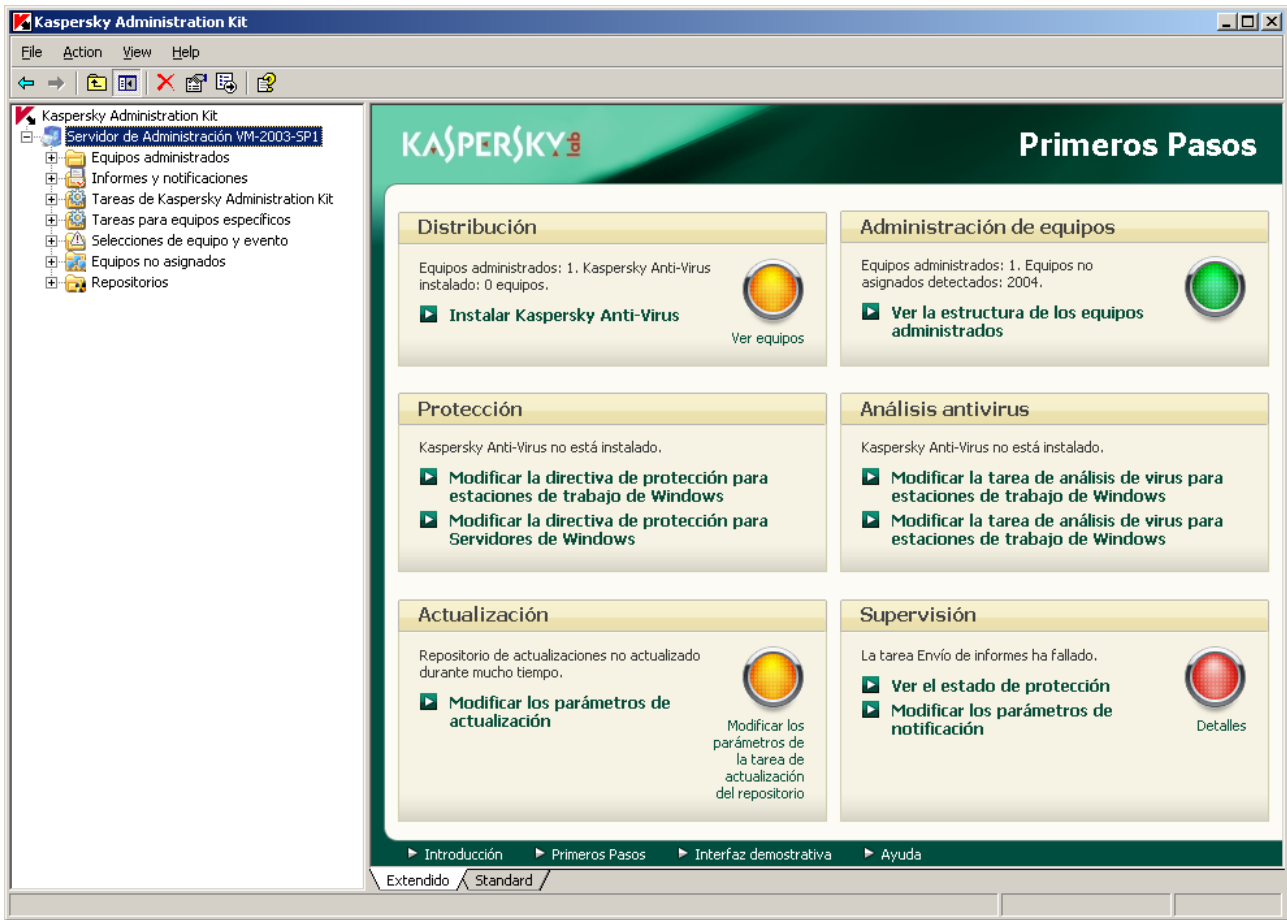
Kaspersky Administration Kit

File Action View Help

Kaspersky Administration Kit
Servidor de Administración VM-2003-SP1
Equipos administrados
Informes y notificaciones
Tareas de Kaspersky Administration Kit
Tareas para equipos específicos
Selecciones de equipo y evento
Equipos no asignados
Repositorios

KASPERSKY lab

Primeros Pasos

Distribución

Equipos administrados: 1. Kaspersky Anti-Virus instalado: 0 equipos.

Instalar Kaspersky Anti-Virus

Ver equipos

Administración de equipos

Equipos administrados: 1. Equipos no asignados detectados: 2004.

Ver la estructura de los equipos administrados

Protección

Kaspersky Anti-Virus no está instalado.

Modificar la directiva de protección para estaciones de trabajo de Windows

Modificar la directiva de protección para Servidores de Windows

Análisis antivirus

Kaspersky Anti-Virus no está instalado.

Modificar la tarea de análisis de virus para estaciones de trabajo de Windows

Modificar la tarea de análisis de virus para estaciones de trabajo de Windows

Actualización

Repositorio de actualizaciones no actualizado durante mucho tiempo.

Modificar los parámetros de actualización

Modificar los parámetros de la tarea de actualización del repositorio

Supervisión

La tarea Envío de informes ha fallado.

Ver el estado de protección

Modificar los parámetros de notificación

Detalles

Introducción Primeros Pasos Interfaz demostrativa Ayuda

Extendido Standard